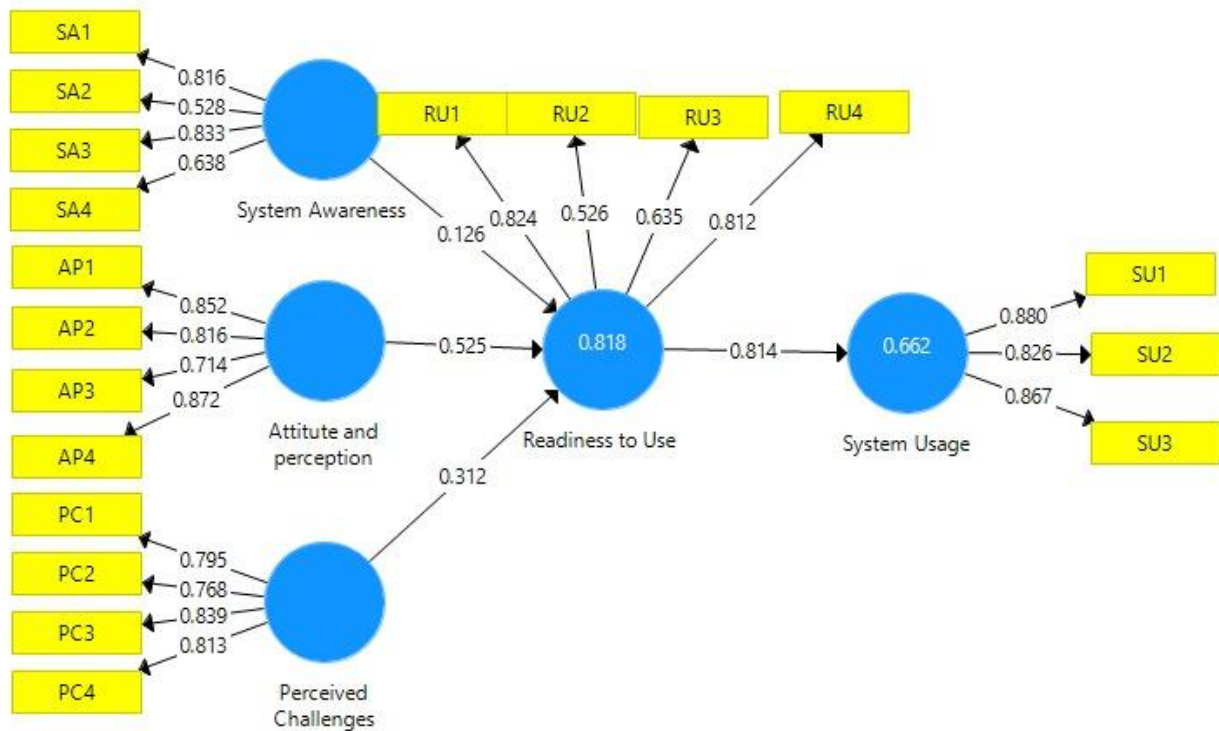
SA1
0.816
SA2
0.528
SA3
0.833
SA4
0.638
System Awareness
RU1
RU2
RU3
RU4
0.126
0.824
0.526
0.635
0.812
AP1
0.852
AP2
0.816
AP3
0.714
0.872
AP4
Attitute and perception
0.525
0.818
Readiness to Use
0.814
0.662
System Usage
0.880
SU1
0.826
SU2
0.867
SU3
0.312
PC1
0.795
PC2
0.768
PC3
0.839
0.813
PC4
Perceived Challenges